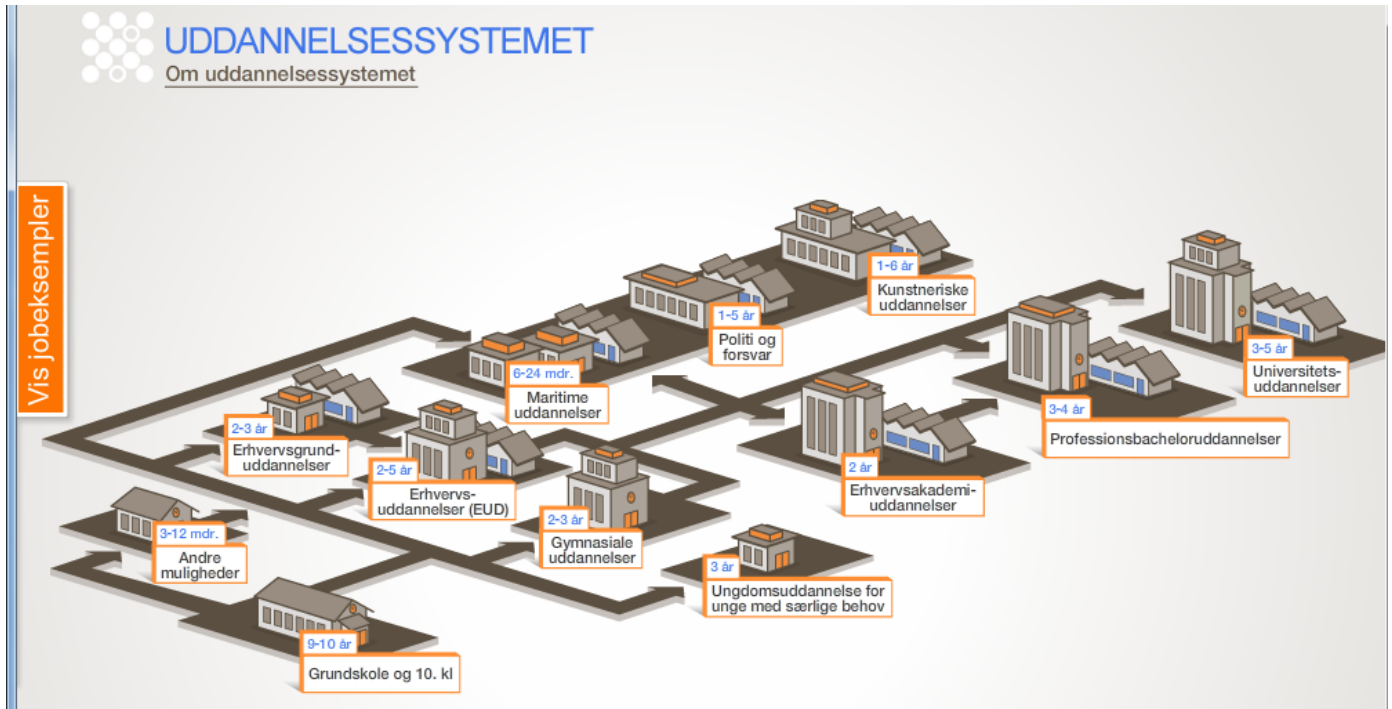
UDDANNELSESSYSTEMET
Om uddannelsessystemet

Vis jobeksempler

1-6 år
Kunstneriske uddannelser

1-5 år
Politi og forsvar

6-24 mdr.
Maritime uddannelser

3-5 år
Universitets-uddannelser

3-4 år
Professionsbacheloruddannelser

2-3 år
Erhvervsgrund-uddannelser

2-5 år
Erhvervs-uddannelser (EUD)

2 år
Erhvervsakademi-uddannelser

3-12 mdr.
Andre muligheder

2-3 år
Gymnasiale uddannelser

3 år
Ungdomsuddannelse for unge med særlige behov

9-10 år
Grundskole og 10. kl